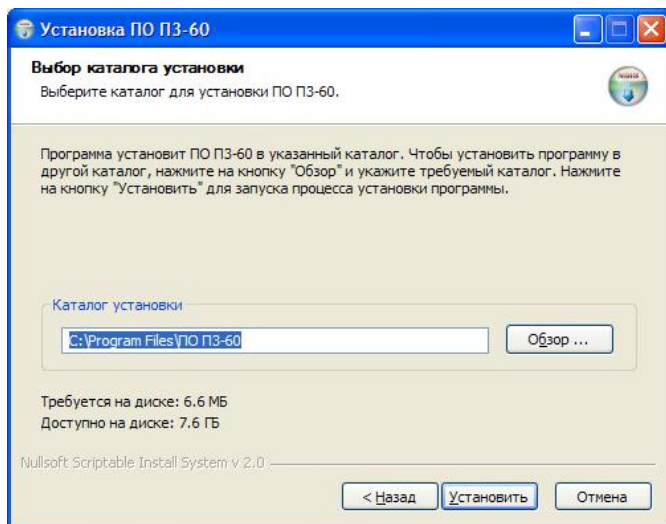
Установка ПО П3-60

Выбор каталога установки
Выберите каталог для установки ПО П3-60.

Программа установит ПО П3-60 в указанный каталог. Чтобы установить программу в другой каталог, нажмите на кнопку "Обзор" и укажите требуемый каталог. Нажмите на кнопку "Установить" для запуска процесса установки программы.

Каталог установки
C:\Program Files\ПО П3-60
Обзор ...

Требуется на диске: 6.6 МБ
Доступно на диске: 7.6 ГБ

Nullsoft Scriptable Install System v 2.0

< Назад
Установить
Отмена